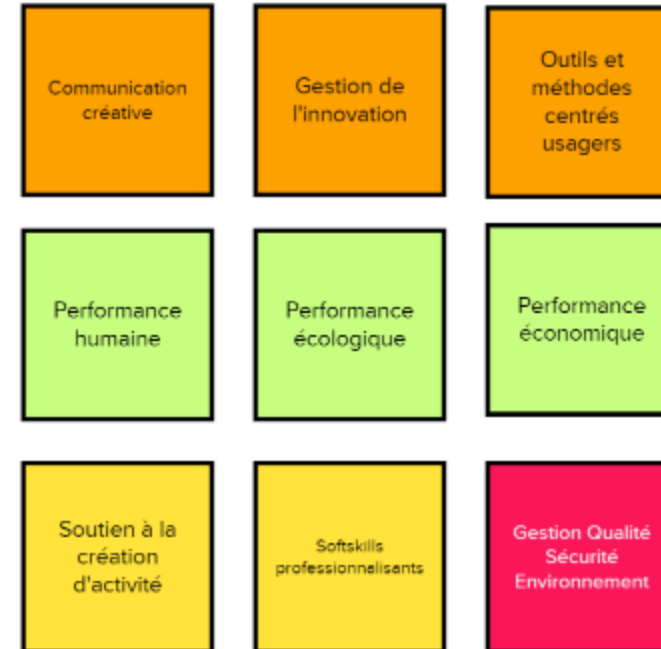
Communication créative

Gestion de l'innovation

Outils et méthodes centrés usagers

Performance humaine

Performance écologique

Performance économique

Soutien à la création d'activité

Softskills professionnalisants

Gestion Qualité Sécurité Environnement